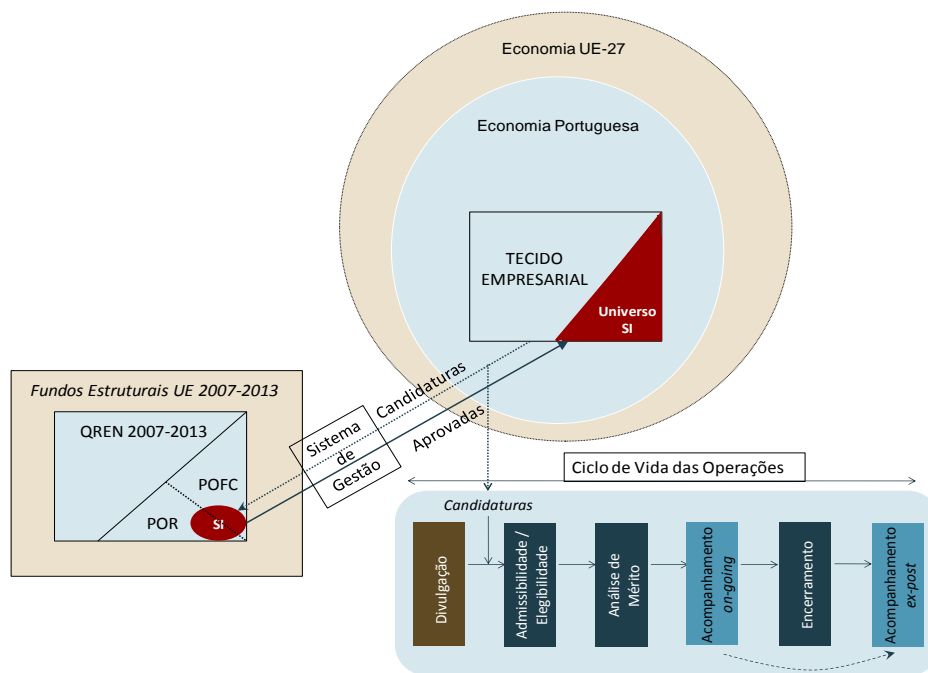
Economia UE-27

Economia Portuguesa

TECIDO EMPRESARIAL

Universo SI

Fundos Estruturais UE 2007-2013

QREN 2007-2013

POFC

POR

SI

Sistema de Gestão

Candidaturas

Aprovadas

Ciclo de Vida das Operações

Candidaturas

Divulgação

Admissibilidade / Elegibilidade

Análise de Mérito

Acompanhamento *on-going*

Encerramento

Acompanhamento *ex-post*